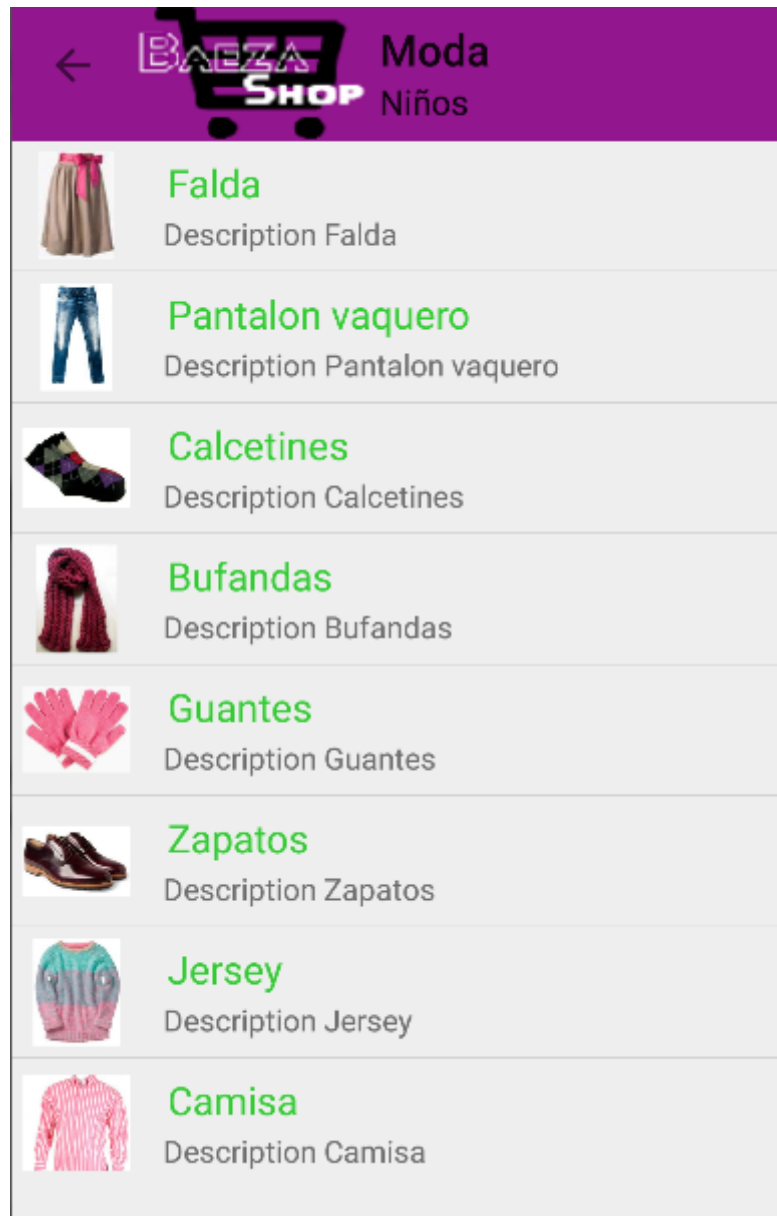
BAEZA SHOP Moda
Niños

Falda
Description Falda

Pantalon vaquero
Description Pantalon vaquero

Calcetines
Description Calcetines

Bufandas
Description Bufandas

Guantes
Description Guantes

Zapatos
Description Zapatos

Jersey
Description Jersey

Camisa
Description Camisa